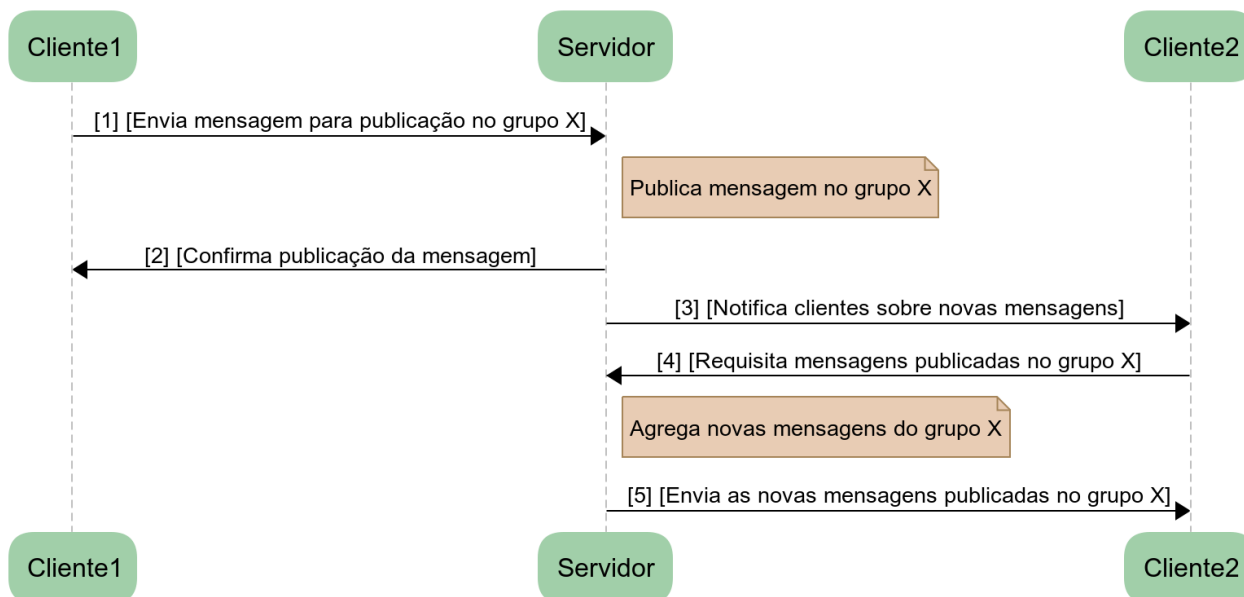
Cliente1

Servidor

Cliente2

[1] [Envia mensagem para publicação no grupo X]

Publica mensagem no grupo X

[2] [Confirma publicação da mensagem]

[3] [Notifica clientes sobre novas mensagens]

[4] [Requisita mensagens publicadas no grupo X]

Agrega novas mensagens do grupo X

[5] [Envia as novas mensagens publicadas no grupo X]

Cliente1

Servidor

Cliente2